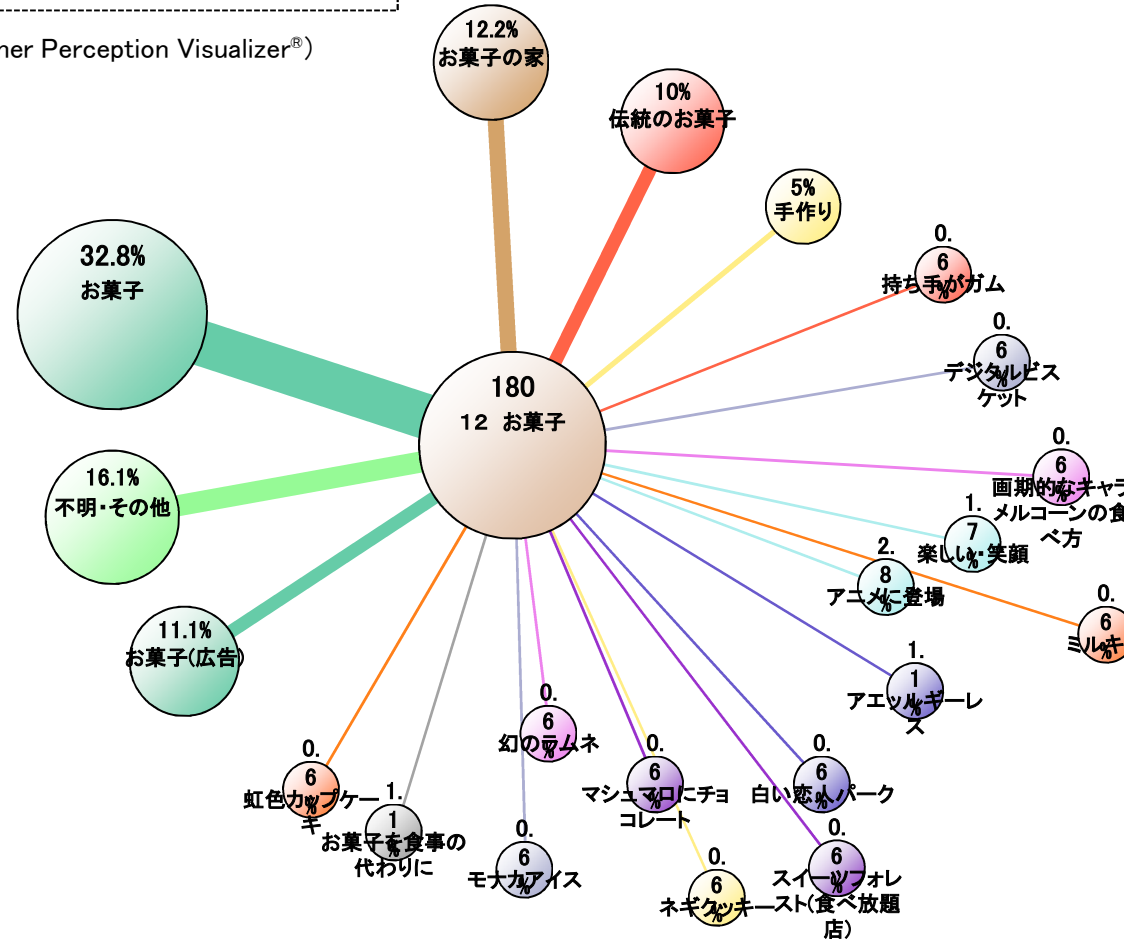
ner Perception Visualizer®)

12.2%
お菓子の家

10%
伝統のお菓子

5%
手作り

0.
6
%
持ち手がガム

0.
6
%
デジタルビスケット

32.8%
お菓子

180
12 お菓子

0.
6
%
画期的なキャラメルコーンの食べ方

16.1%
不明・その他

1.
7
%
楽しい・笑顔

2.
8
%
アニメに登場

0.
6
%
ミルキ

11.1%
お菓子(広告)

1.
1
%
アエッルギーレス

0.
6
%
幻のラムネ

0.
6
%
虹色カップケーキ

1.
1
%
お菓子を食事の代わりに

0.
6
%
マシュマロにチョコレート

0.
6
%
白い恋人パーク

0.
6
%
モナカアイス

0.
6
%
スイーツフォレスト(食べ放題店)

0.
6
%
ネギクッキー